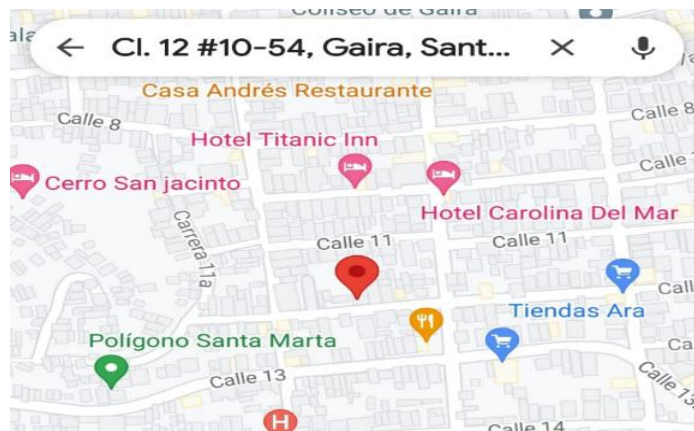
Coliseo de Gaira
ala
Cl. 12 #10-54, Gaira, Sant...
Casa Andrés Restaurante
Calle 8
Calle 8
Hotel Titanic Inn
Calle
Cerro San jacinto
Carrera 11a
Hotel Carolina Del Mar
Calle 11
Calle 11
Call
Tiendas Ara
Polígono Santa Marta
Calle 13
Calle
Calle 14